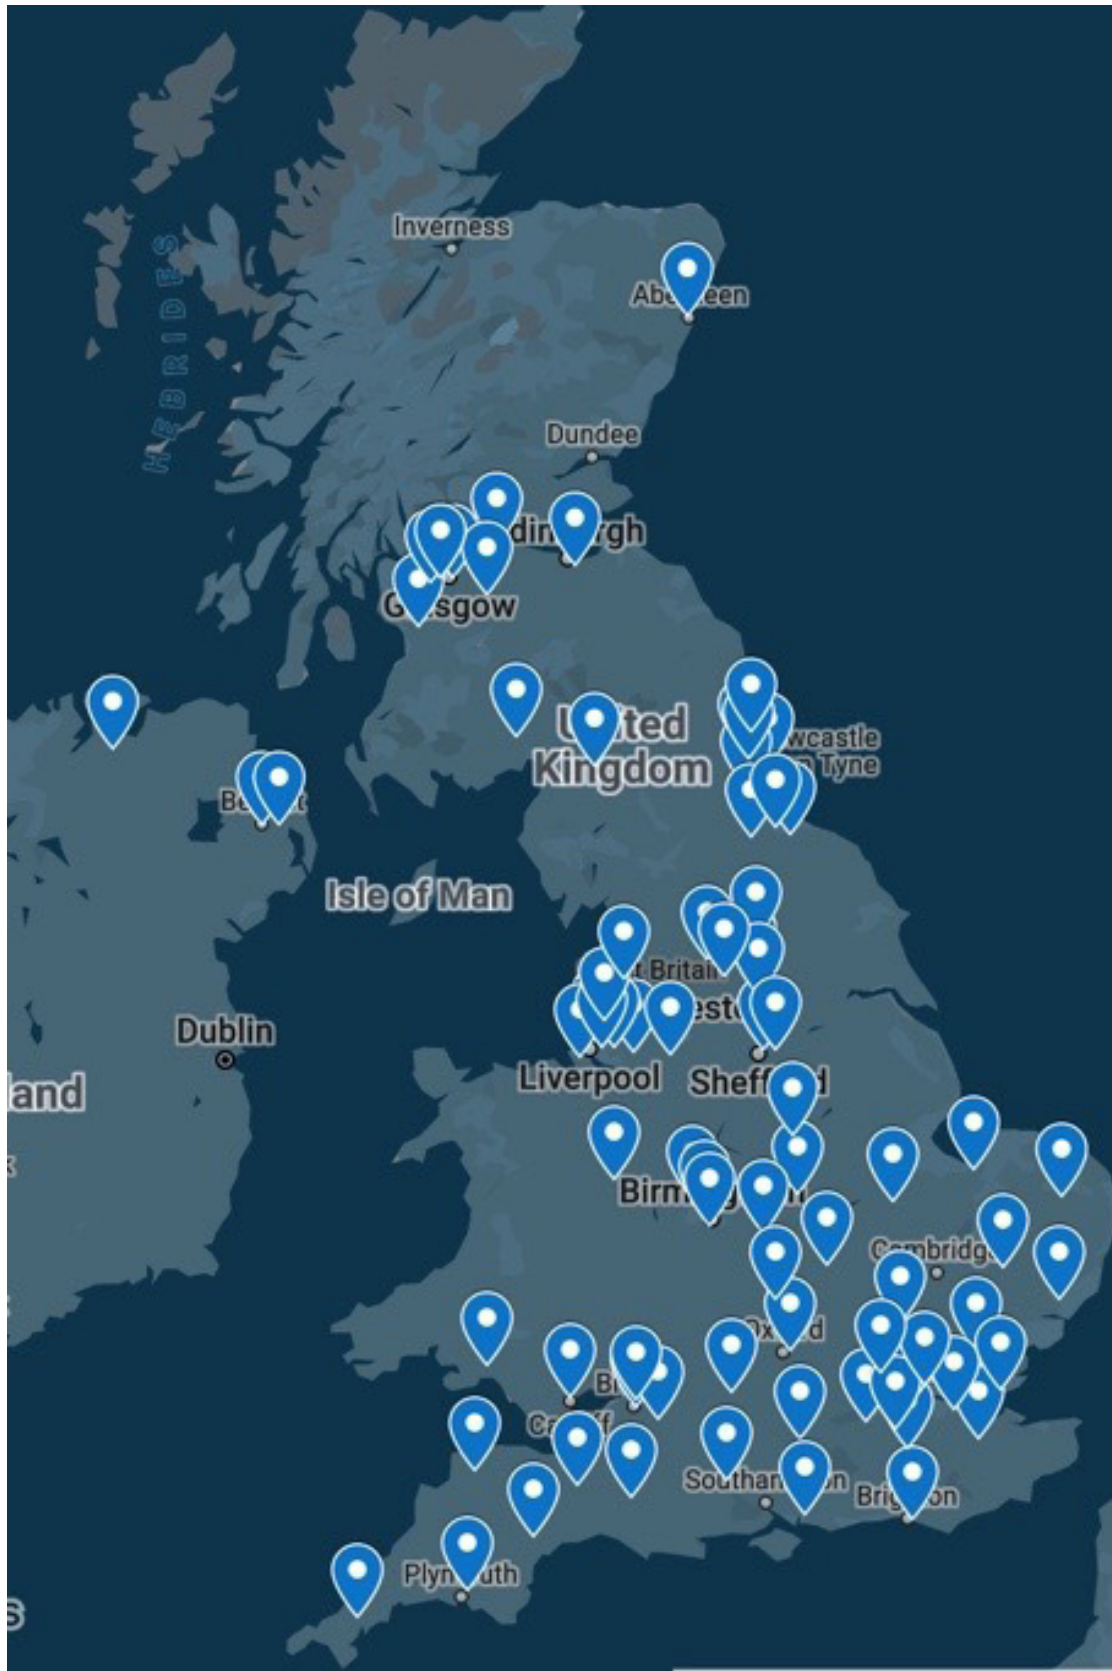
Inverness

HEBRIDES

Abe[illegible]een

Dundee

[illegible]din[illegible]rgh

G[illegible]sgow

U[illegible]ited Kingdom

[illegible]wcastle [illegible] Tyne

Be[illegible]

Isle of Man

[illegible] Britain

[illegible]est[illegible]

Dublin

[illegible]land

Liverpool

Sheff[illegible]d

Birm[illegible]

Cambridg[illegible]

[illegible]xf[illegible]d

Br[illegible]

Ca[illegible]ff

Southam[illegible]on

Brig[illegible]on

Plym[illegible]uth